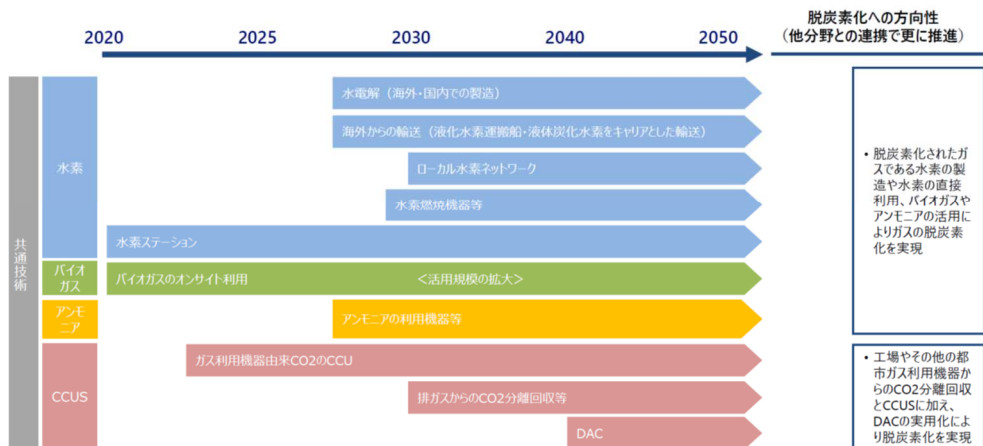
2020 2025 2030 2040 2050

脱炭素化への方向性
（他分野との連携で更に推進）

共通技術

水素

水電解（海外・国内での製造）

海外からの輸送（液化水素運搬船・液体炭化水素をキャリアとした輸送）

ローカル水素ネットワーク

水素燃焼機器等

水素ステーション

バイオガス

バイオガスのオンサイト利用

＜活用規模の拡大＞

アンモニア

アンモニアの利用機器等

CCUS

ガス利用機器由来CO2のCCU

排ガスからのCO2分離回収等

DAC

• 脱炭素化されたガスである水素の製造や水素の直接利用、バイオガスやアンモニアの活用によりガスの脱炭素化を実現

• 工場やその他の都市ガス利用機器からのCO2分離回収とCCUSに加え、DACの実用化により脱炭素化を実現